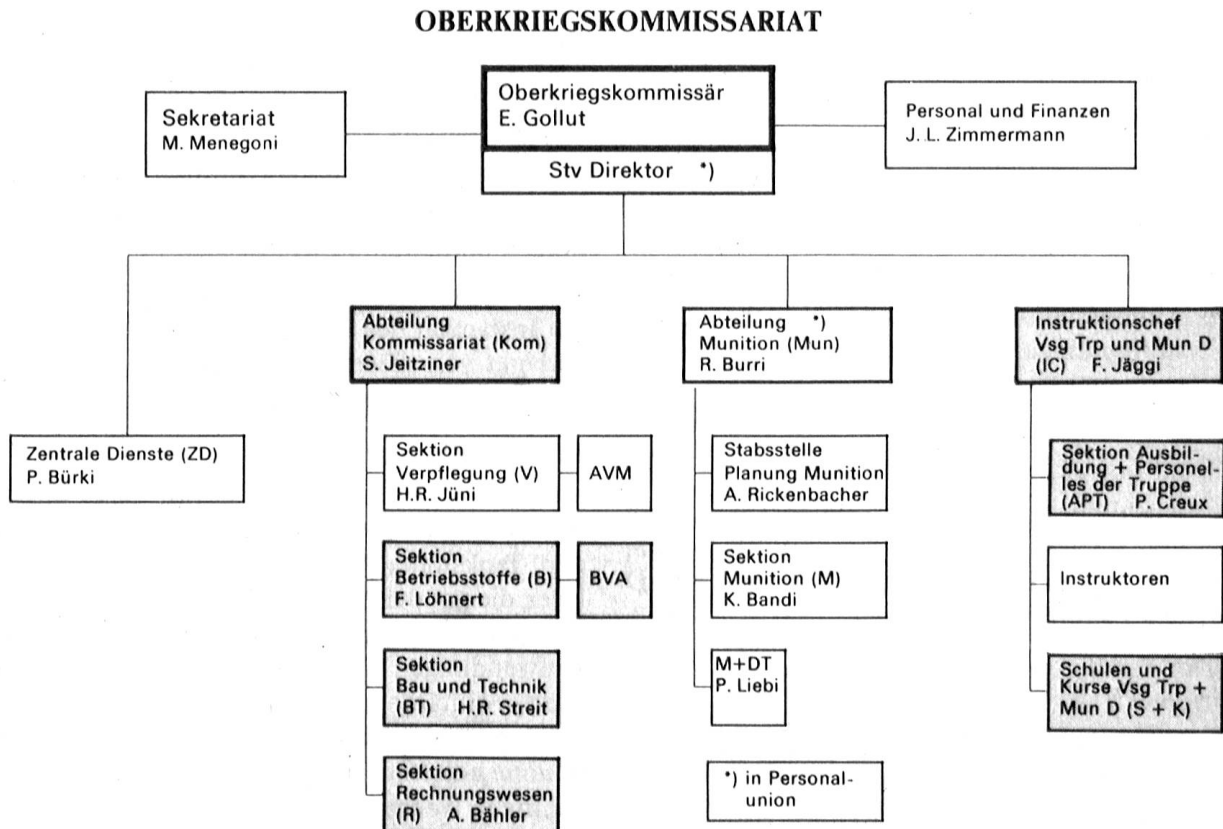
OBERKRIEGSKOMMISSARIAT

Sekretariat
M. Menegoni

Oberkriegskommissär
E. Gollut

Stv Direktor *)

Personal und Finanzen
J. L. Zimmermann

Zentrale Dienste (ZD)
P. Bürki

Abteilung
Kommissariat (Kom)
S. Jeitziner

Sektion
Verpflegung (V)
H.R. Jüni

AVM

Sektion
Betriebsstoffe (B)
F. Löhnert

BVA

Sektion
Bau und Technik
(BT) H.R. Streit

Sektion
Rechnungswesen
(R) A. Bähler

Abteilung *)
Munition (Mun)
R. Burri

Stabsstelle
Planung Munition
A. Rickenbacher

Sektion
Munition (M)
K. Bandi

M+DT
P. Liebi

*) in Personalunion

Instruktionschef
Vsg Trp und Mun D
(IC) F. Jäggi

Sektion Ausbildung + Personelles der Truppe
(APT) P. Creux

Instruktoren

Schulen und
Kurse Vsg Trp +
Mun D (S + K)